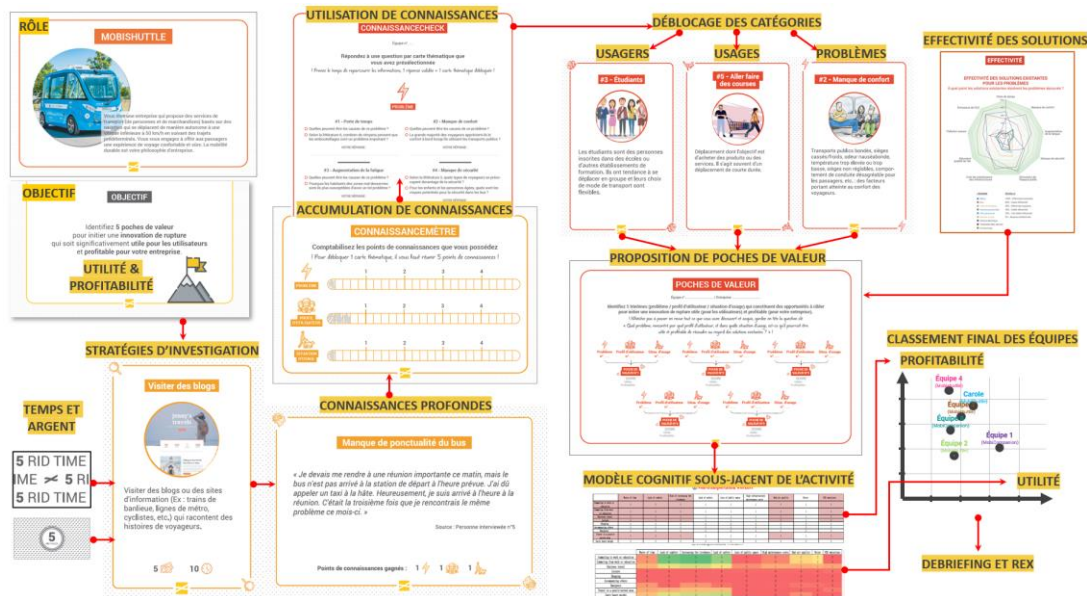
RÔLE

MOBISHUTTLE

Vous êtes une entreprise qui propose des services de transport (de personnes et de marchandises) basés sur des navettes qui se déplacent de manière autonome à une vitesse inférieure à 50 km/h en suivant des trajets prédéterminés. Vous vous engagez à offrir aux passagers une expérience de voyage confortable et sûre. La mobilité durable est votre philosophie d'entreprise.

OBJECTIF

OBJECTIF

Identifiez 5 poches de valeur pour initier une innovation de rupture qui soit significativement utile pour les utilisateurs et profitable pour votre entreprise.

UTILITÉ & PROFITABILITÉ

UTILISATION DE CONNAISSANCES

CONNAISSANCECHECK

Répondez à une question par carte thématique que vous avez préalablement

PROBLÈME

#1 – Perte de temps

#2 – Manque de confort

#3 – Augmentation de la fatigue

#4 – Manque de sécurité

ACCUMULATION DE CONNAISSANCES

CONNAISSANCEMÈTRE

Comptabilisez les points de connaissances que vous possédez

1 2 3 4

1 2 3 4

DÉBLOCAGE DES CATÉGORIES

USAGERS

#3 – Étudiants

Les étudiants sont des personnes inscrites dans des écoles ou d'autres établissements de formation. Ils ont tendance à se déplacer en groupe et leurs choix de mode de transport sont flexibles.

USAGES

#5 – Aller faire des courses

Déplacement dont l'objectif est d'acheter des produits ou des services. Il s'agit souvent d'un déplacement de courte durée.

PROBLÈMES

#2 – Manque de confort

Transports publics bondés, sièges cassés/froids, odeur nauséabonde, température trop élevée ou trop basse, sièges non réglables, comportement de conduite désagréable pour les passagers, etc., des facteurs portant atteinte au confort des voyageurs.

EFFECTIVITÉ DES SOLUTIONS

EFFECTIVITÉ

EFFECTIVITÉ DES SOLUTIONS EXISTANTES POUR LES PROBLÈMES

PROPOSITION DE POCHES DE VALEUR

POCHES DE VALEUR

STRATÉGIES D'INVESTIGATION

Visiter des blogs

Visiter des blogs ou des sites d'information (Ex : trains de banlieue, lignes de métro, cyclistes, etc.) qui racontent des histoires de voyageurs.

5 10

TEMPS ET ARGENT

5 RID TIME
IME 5 RI
5 RID TIME

5

CONNAISSANCES PROFONDES

Manque de ponctualité du bus

« Je devais me rendre à une réunion importante ce matin, mais le bus n'est pas arrivé à la station de départ à l'heure prévue. J'ai dû appeler un taxi à la hâte. Heureusement, je suis arrivé à l'heure à la réunion. C'était la troisième fois que je rencontrais le même problème ce mois-ci. »

Source : Personne interviewée n°5

Points de connaissances gagnés : 1 1 1

MODÈLE COGNITIF SOUS-JACENT DE L'ACTIVITÉ

CLASSEMENT FINAL DES ÉQUIPES

PROFITABILITÉ

Équipe 4
Carole
Équipe
Équipe
Équipe 2
Équipe 1

UTILITÉ

DEBRIEFING ET REX